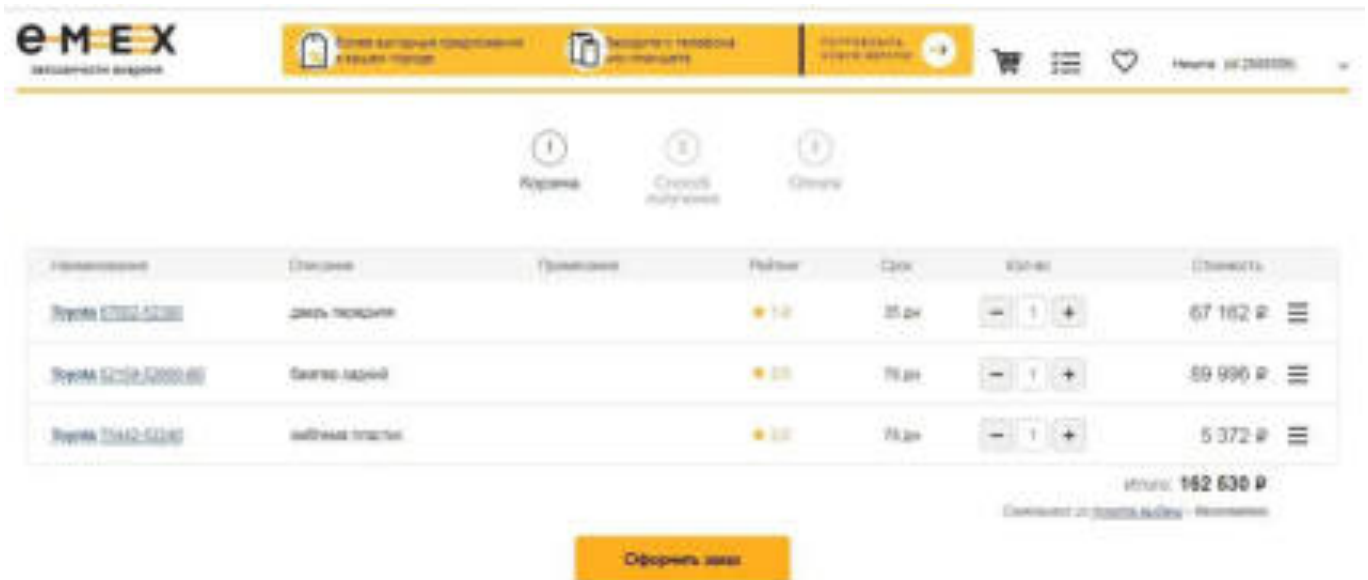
EMEX
запчасти вокруг

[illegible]

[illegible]

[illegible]

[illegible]

1
Корзина

2
Способ получения

3
Оплата

| Наименование | Описание | Примечание | Рейтинг | Срок | Кол-во | Стоимость |
|---|---|---|---|---|---|---|
| Toyota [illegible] | дверь передняя | | ★ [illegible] | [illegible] | − 1 + | 67 162 ₽ |
| Toyota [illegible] | бампер задний | | ★ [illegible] | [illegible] | − 1 + | 89 996 ₽ |
| Toyota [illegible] | эмблема пластик | | ★ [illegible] | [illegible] | − 1 + | 5 372 ₽ |

Итого: 162 530 ₽

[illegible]

Оформить заказ